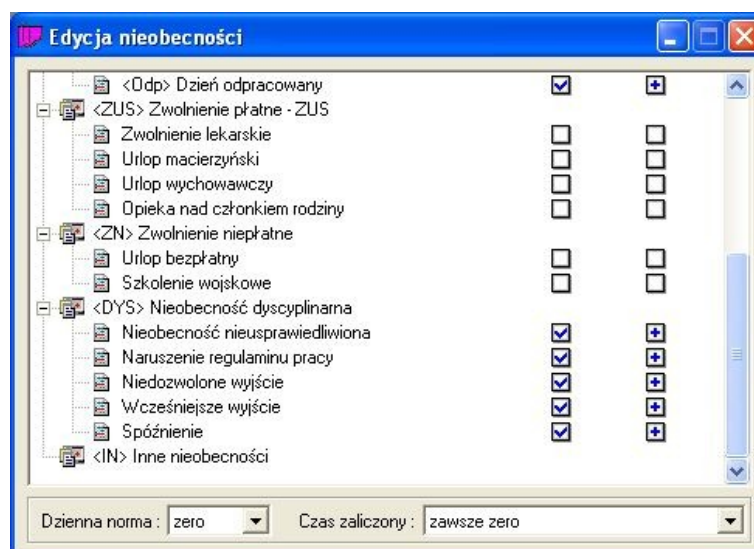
Edycja nieobecności

<Odp> Dzień odpracowany
<ZUS> Zwolnienie płatne - ZUS
Zwolnienie lekarskie
Urlop macierzyński
Urlop wychowawczy
Opieka nad członkiem rodziny
<ZN> Zwolnienie niepłatne
Urlop bezpłatny
Szkolenie wojskowe
<DYS> Nieobecność dyscyplinarna
Nieobecność nieusprawiedliwiona
Naruszenie regulaminu pracy
Niedozwolone wyjście
Wcześniejsze wyjście
Spóźnienie
<IN> Inne nieobecności

Dzienna norma : zero
Czas zaliczony : zawsze zero